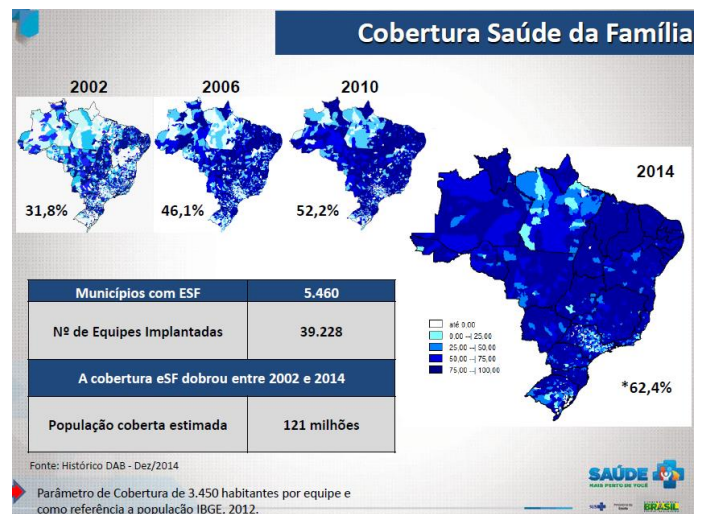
Cobertura Saúde da Família

2002

31,8%

2006

46,1%

2010

52,2%

2014

até 0,00
0,00 --| 25,00
25,00 --| 50,00
50,00 --| 75,00
75,00 --| 100,00

*62,4%

| Municípios com ESF | 5.460 |
|---|---|
| Nº de Equipes Implantadas | 39.228 |
| A cobertura eSF dobrou entre 2002 e 2014 | |
| População coberta estimada | 121 milhões |

Fonte: Histórico DAB - Dez/2014

SAÚDE
MAIS PERTO DE VOCÊ

BRASIL

Parâmetro de Cobertura de 3.450 habitantes por equipe e como referência a população IBGE, 2012.